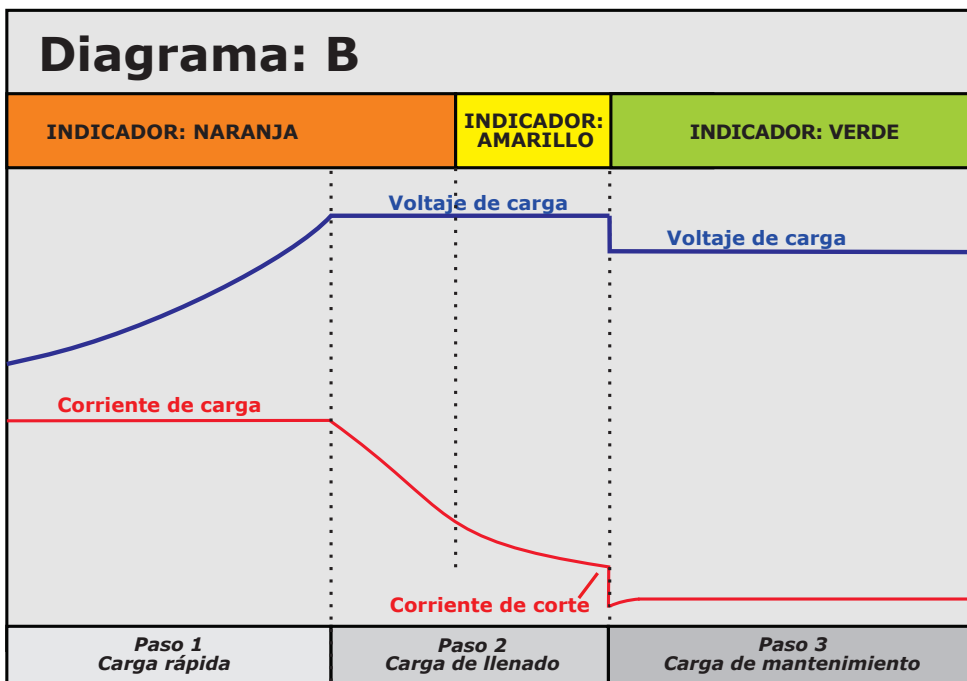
Diagrama: B

INDICADOR: NARANJA

INDICADOR: AMARILLO

INDICADOR: VERDE

Voltaje de carga

Voltaje de carga

Corriente de carga

Corriente de corte

Paso 1
Carga rápida

Paso 2
Carga de llenado

Paso 3
Carga de mantenimiento